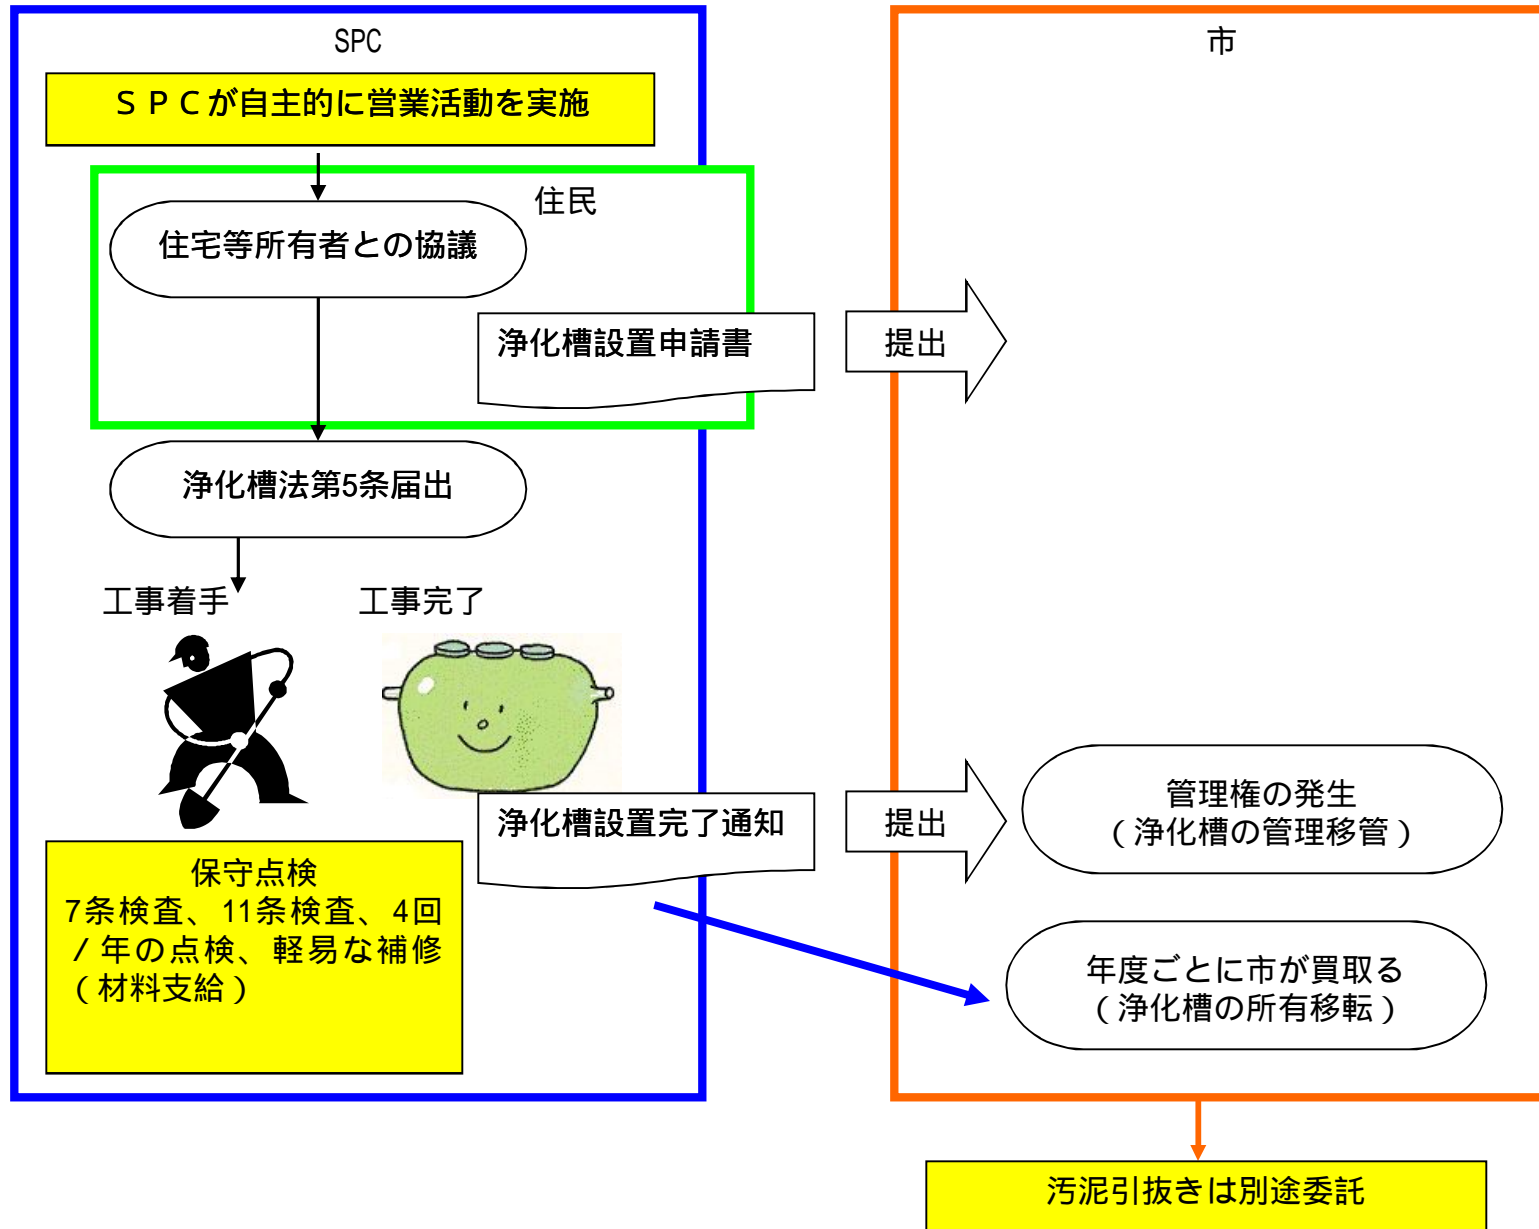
SPC

市

ＳＰＣが自主的に営業活動を実施

住民

住宅等所有者との協議

浄化槽設置申請書

提出

浄化槽法第5条届出

工事着手

工事完了

浄化槽設置完了通知

提出

管理権の発生
（浄化槽の管理移管）

保守点検
7条検査、11条検査、4回／年の点検、軽易な補修（材料支給）

年度ごとに市が買取る
（浄化槽の所有移転）

汚泥引抜きは別途委託